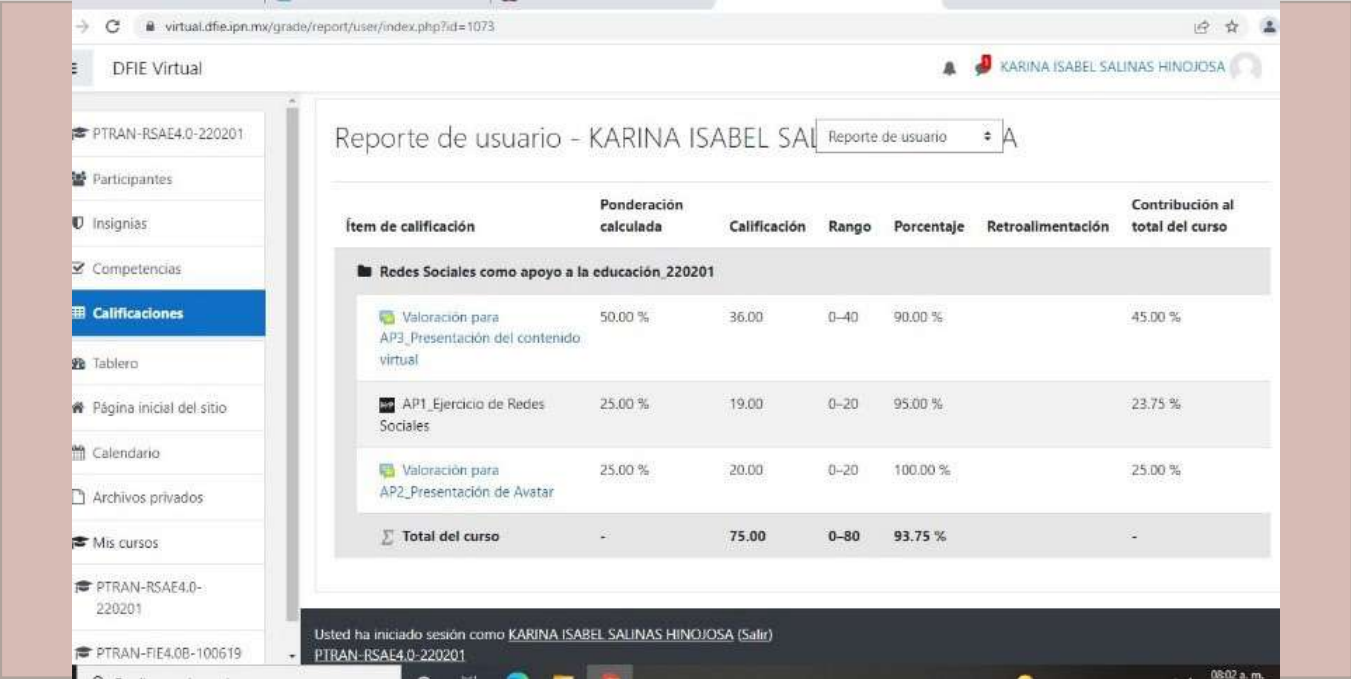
virtual.dfie.ipn.mx/grade/report/user/index.php?id=1073

DFIE Virtual

KARINA ISABEL SALINAS HINOJOSA

PTRAN-RSAE4.0-220201

Participantes

Insignias

Competencias

Calificaciones

Tablero

Página inicial del sitio

Calendario

Archivos privados

Mis cursos

PTRAN-RSAE4.0-220201

PTRAN-FIE4.0B-100619

Reporte de usuario - KARINA ISABEL SAL Reporte de usuario A

| Ítem de calificación | Ponderación calculada | Calificación | Rango | Porcentaje | Retroalimentación | Contribución al total del curso |
|---|---|---|---|---|---|---|
| Redes Sociales como apoyo a la educación_220201 | | | | | | |
| Valoración para AP3_Presentación del contenido virtual | 50.00 % | 36.00 | 0–40 | 90.00 % | | 45.00 % |
| AP1_Ejercicio de Redes Sociales | 25.00 % | 19.00 | 0–20 | 95.00 % | | 23.75 % |
| Valoración para AP2_Presentación de Avatar | 25.00 % | 20.00 | 0–20 | 100.00 % | | 25.00 % |
| $\sum$ Total del curso | - | 75.00 | 0–80 | 93.75 % | | - |

Usted ha iniciado sesión como KARINA ISABEL SALINAS HINOJOSA (Salir)
PTRAN-RSAE4.0-220201

08:02 a. m.